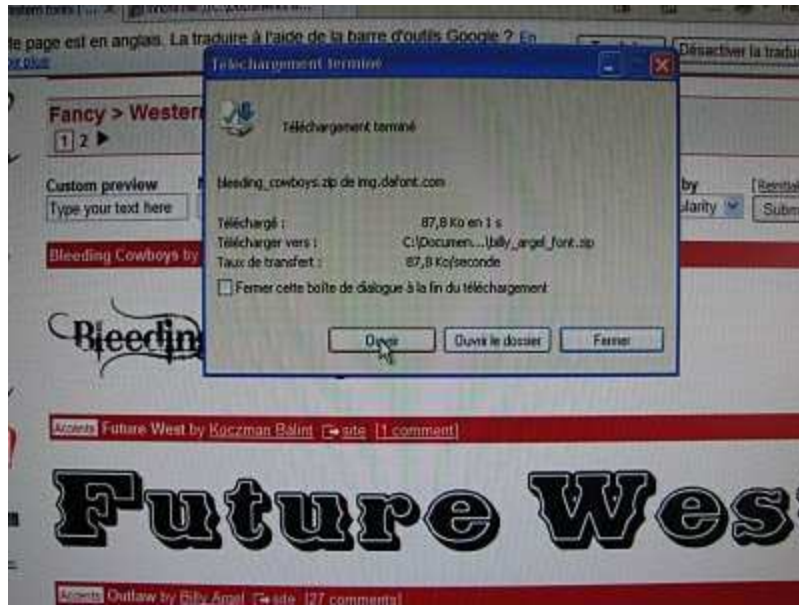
estern fonts |

te page est en anglais. La traduire à l'aide de la barre d'outils Google ? En savoir plus

Désactiver la tradu

Téléchargement terminé

Téléchargement terminé

bleeding_cowboys.zip de img.dafont.com

Téléchargé : 87,8 Ko en 1 s
Télécharger vers : C:\Documen...\billy_argel_font.zip
Taux de transfert : 87,8 Ko/seconde

Fermer cette boîte de dialogue à la fin du téléchargement

Ouvrir
Ouvrir le dossier
Fermer

Fancy > Western

1 2 ▶

Custom preview
Type your text here

by
larity
[Reinitial
Subm

Bleeding Cowboys by

Bleedin

Accents Future West by Koczman Bálint site [1 comment]

Future Wes

Accents Outlaw by Billy Argel site [27 comments]